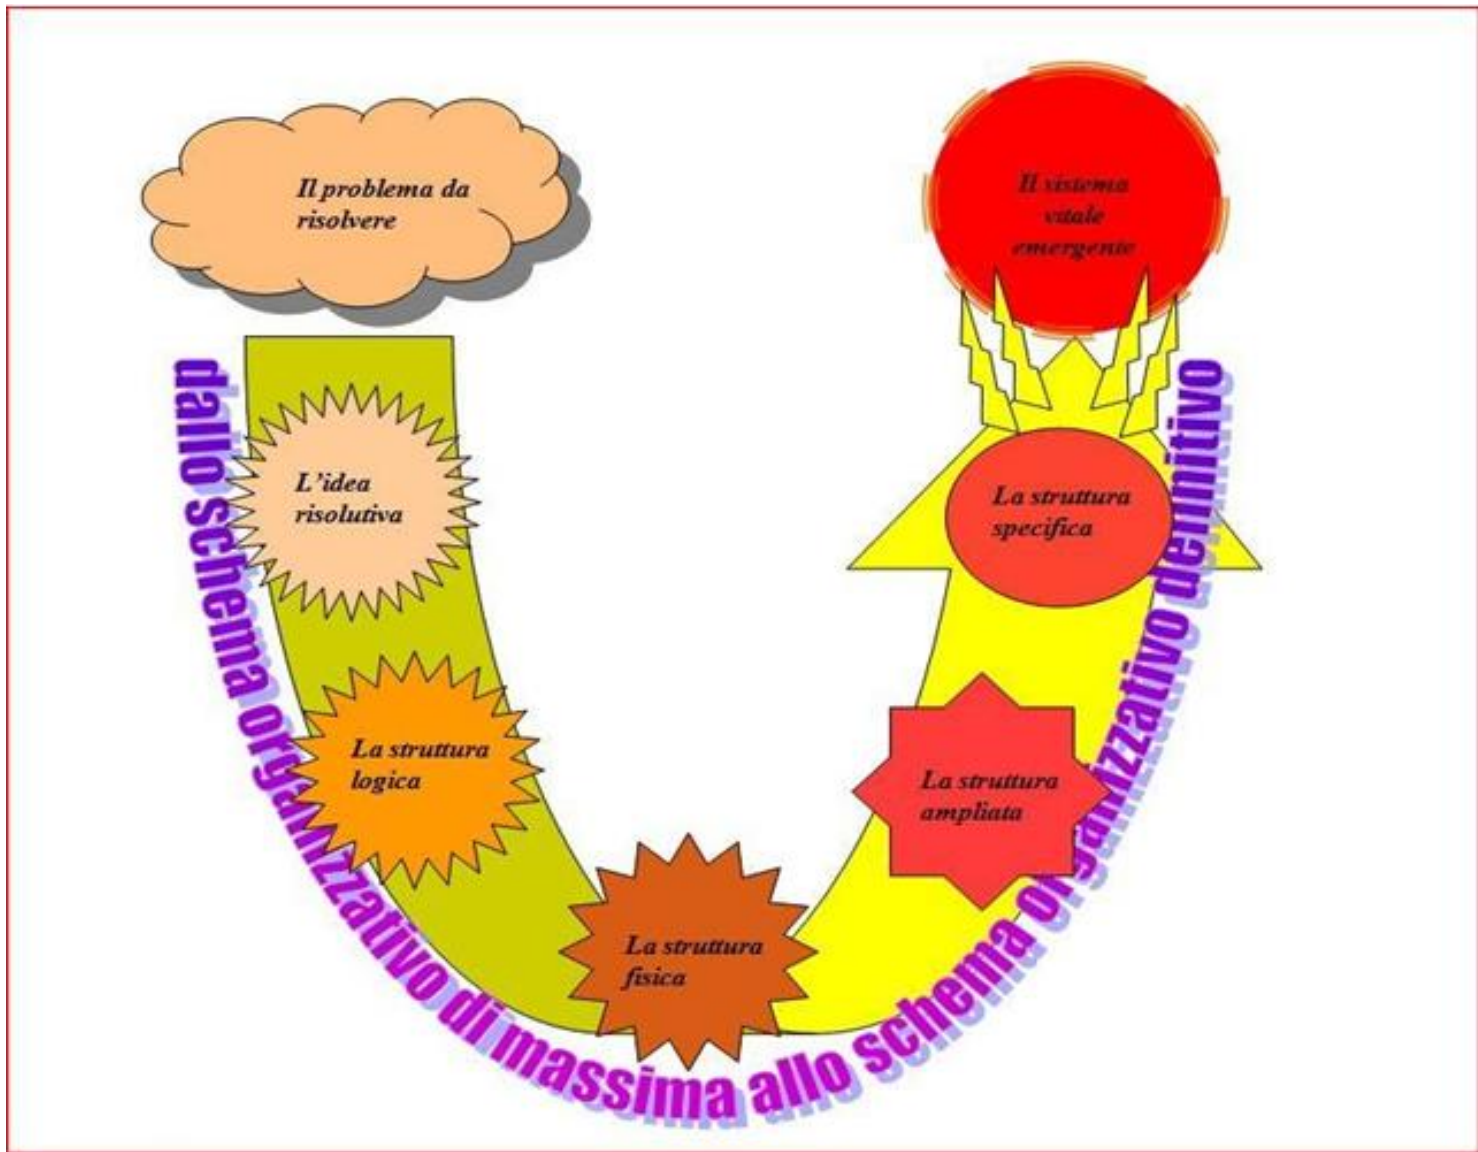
Il problema da risolvere

Il sistema vitale emergente

L'idea risolutiva

La struttura specifica

La struttura logica

La struttura ampliata

La struttura fisica

dallo schema organizzativo di massima allo schema organizzativo definitivo